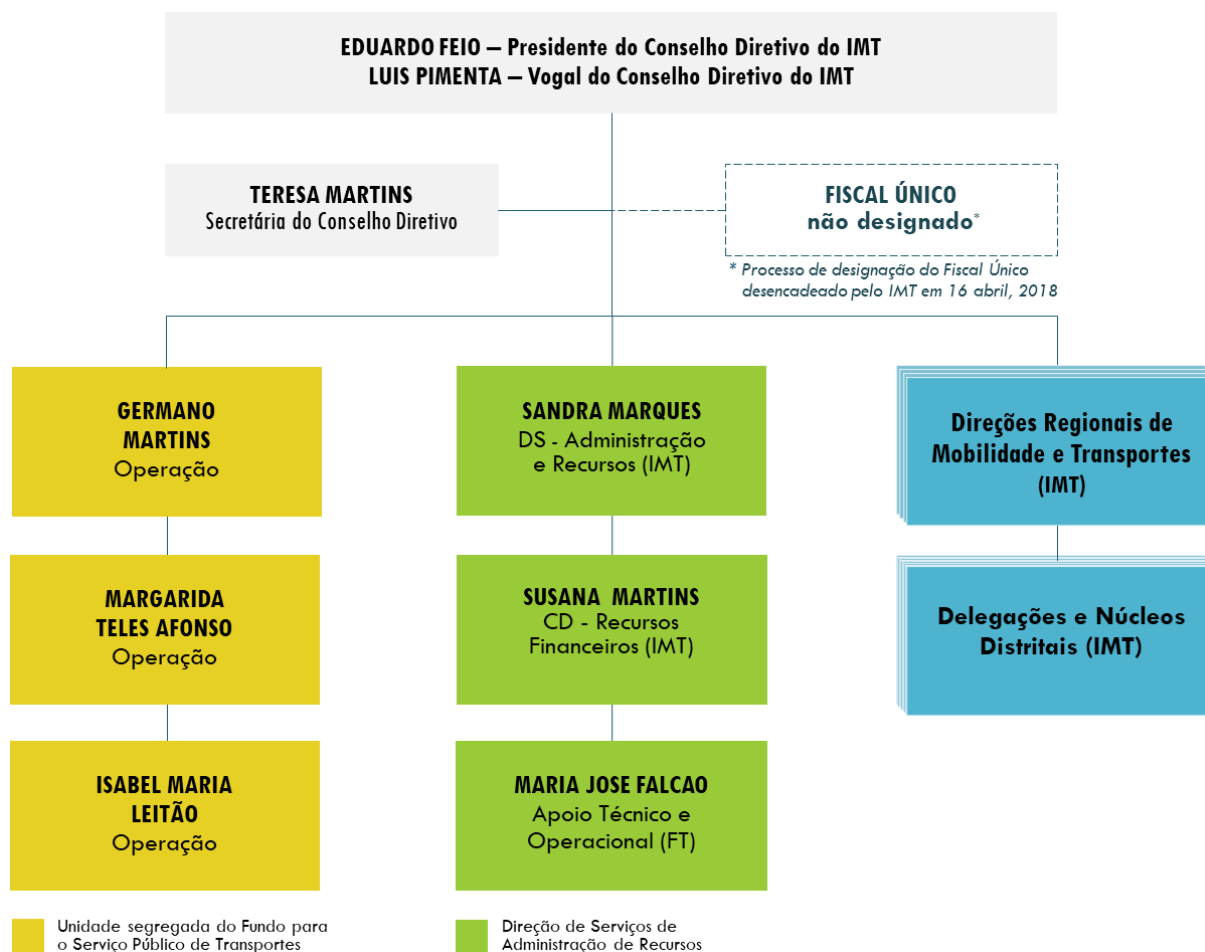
EDUARDO FEIO – Presidente do Conselho Diretivo do IMT
LUIS PIMENTA – Vogal do Conselho Diretivo do IMT

TERESA MARTINS
Secretária do Conselho Diretivo

FISCAL ÚNICO
não designado*

* Processo de designação do Fiscal Único desencadeado pelo IMT em 16 abril, 2018

GERMANO MARTINS
Operação

MARGARIDA TELES AFONSO
Operação

ISABEL MARIA LEITÃO
Operação

SANDRA MARQUES
DS - Administração e Recursos (IMT)

SUSANA MARTINS
CD - Recursos Financeiros (IMT)

MARIA JOSE FALCAO
Apoio Técnico e Operacional (FT)

Direções Regionais de Mobilidade e Transportes (IMT)

Delegações e Núcleos Distritais (IMT)

Unidade segregada do Fundo para o Serviço Público de Transportes

Direção de Serviços de Administração de Recursos